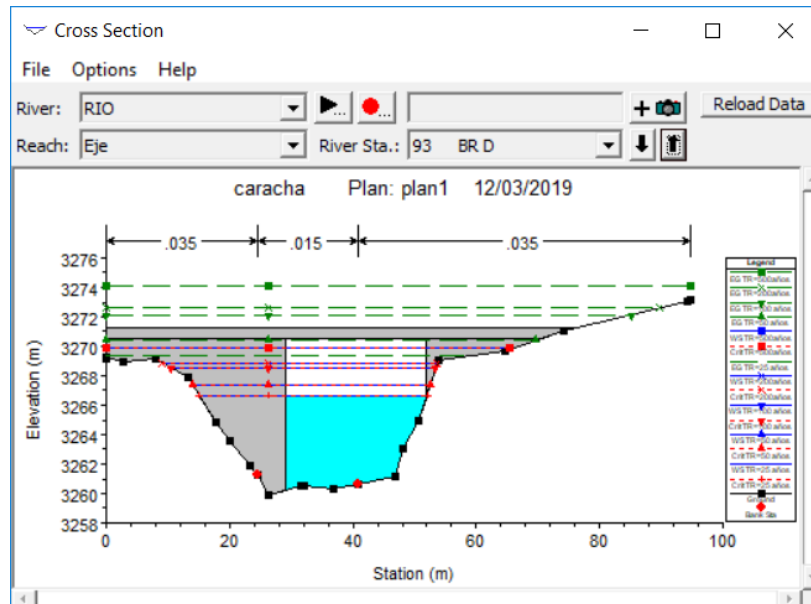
Cross Section

File Options Help

River: RIO

Reach: Eje

River Sta.: 93 BR D

Reload Data

caracha Plan: plan1 12/03/2019

.035 .015 .035

Legend

EG TR=500años

EG TR=200años

EG TR=100años

EG TR=50años

WS TR=500años

Crit TR=500años

EG TR=25años

WS TR=200años

Crit TR=200años

WS TR=100años

Crit TR=100años

WS TR=50años

Crit TR=50años

WS TR=25años

Crit TR=25años

Ground

Bank Sta

Elevation (m)

3276
3274
3272
3270
3268
3266
3264
3262
3260
3258

0 20 40 60 80 100

Station (m)